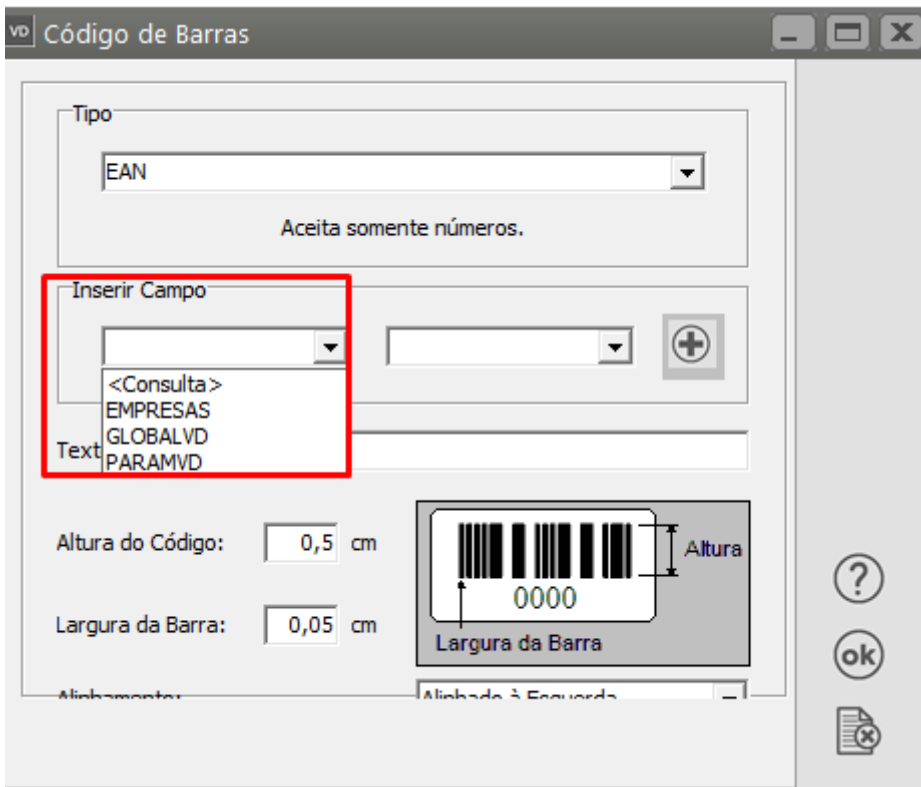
VD Código de Barras

Tipo

EAN

Aceita somente números.

Inserir Campo

<Consulta>
EMPRESAS
GLOBALVD
PARAMVD

Text

Altura do Código: 0,5 cm

Largura da Barra: 0,05 cm

Altura

0000

Largura da Barra

Alinhamento: Alinhado à Esquerda

?

ok